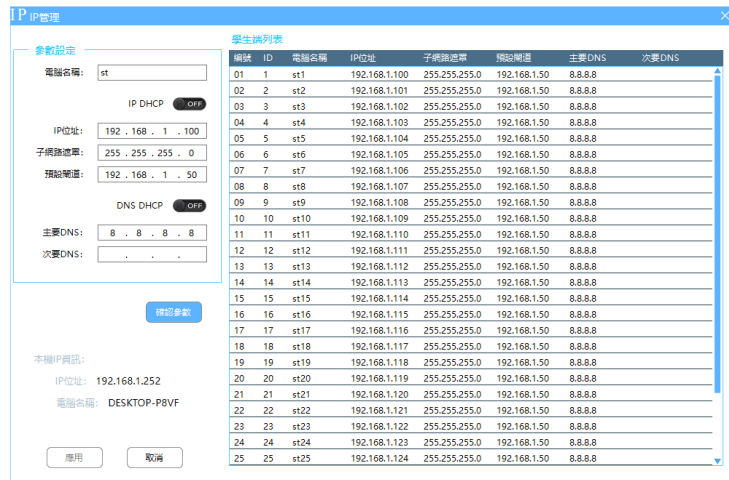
IP IP管理

參數設定

電腦名稱: st

IP DHCP OFF

IP位址: 192 . 168 . 1 . 100

子網路遮罩: 255 . 255 . 255 . 0

預設閘道: 192 . 168 . 1 . 50

DNS DHCP OFF

主要DNS: 8 . 8 . 8 . 8

次要DNS: . . .

確認參數

本機IP資訊:

IP位址: 192.168.1.252

電腦名稱: DESKTOP-P8VF

應用 取消

學生端列表

| 編號 | ID | 電腦名稱 | IP位址 | 子網路遮罩 | 預設閘道 | 主要DNS | 次要DNS |
|---|---|---|---|---|---|---|---|
| 01 | 1 | st1 | 192.168.1.100 | 255.255.255.0 | 192.168.1.50 | 8.8.8.8 | |
| 02 | 2 | st2 | 192.168.1.101 | 255.255.255.0 | 192.168.1.50 | 8.8.8.8 | |
| 03 | 3 | st3 | 192.168.1.102 | 255.255.255.0 | 192.168.1.50 | 8.8.8.8 | |
| 04 | 4 | st4 | 192.168.1.103 | 255.255.255.0 | 192.168.1.50 | 8.8.8.8 | |
| 05 | 5 | st5 | 192.168.1.104 | 255.255.255.0 | 192.168.1.50 | 8.8.8.8 | |
| 06 | 6 | st6 | 192.168.1.105 | 255.255.255.0 | 192.168.1.50 | 8.8.8.8 | |
| 07 | 7 | st7 | 192.168.1.106 | 255.255.255.0 | 192.168.1.50 | 8.8.8.8 | |
| 08 | 8 | st8 | 192.168.1.107 | 255.255.255.0 | 192.168.1.50 | 8.8.8.8 | |
| 09 | 9 | st9 | 192.168.1.108 | 255.255.255.0 | 192.168.1.50 | 8.8.8.8 | |
| 10 | 10 | st10 | 192.168.1.109 | 255.255.255.0 | 192.168.1.50 | 8.8.8.8 | |
| 11 | 11 | st11 | 192.168.1.110 | 255.255.255.0 | 192.168.1.50 | 8.8.8.8 | |
| 12 | 12 | st12 | 192.168.1.111 | 255.255.255.0 | 192.168.1.50 | 8.8.8.8 | |
| 13 | 13 | st13 | 192.168.1.112 | 255.255.255.0 | 192.168.1.50 | 8.8.8.8 | |
| 14 | 14 | st14 | 192.168.1.113 | 255.255.255.0 | 192.168.1.50 | 8.8.8.8 | |
| 15 | 15 | st15 | 192.168.1.114 | 255.255.255.0 | 192.168.1.50 | 8.8.8.8 | |
| 16 | 16 | st16 | 192.168.1.115 | 255.255.255.0 | 192.168.1.50 | 8.8.8.8 | |
| 17 | 17 | st17 | 192.168.1.116 | 255.255.255.0 | 192.168.1.50 | 8.8.8.8 | |
| 18 | 18 | st18 | 192.168.1.117 | 255.255.255.0 | 192.168.1.50 | 8.8.8.8 | |
| 19 | 19 | st19 | 192.168.1.118 | 255.255.255.0 | 192.168.1.50 | 8.8.8.8 | |
| 20 | 20 | st20 | 192.168.1.119 | 255.255.255.0 | 192.168.1.50 | 8.8.8.8 | |
| 21 | 21 | st21 | 192.168.1.120 | 255.255.255.0 | 192.168.1.50 | 8.8.8.8 | |
| 22 | 22 | st22 | 192.168.1.121 | 255.255.255.0 | 192.168.1.50 | 8.8.8.8 | |
| 23 | 23 | st23 | 192.168.1.122 | 255.255.255.0 | 192.168.1.50 | 8.8.8.8 | |
| 24 | 24 | st24 | 192.168.1.123 | 255.255.255.0 | 192.168.1.50 | 8.8.8.8 | |
| 25 | 25 | st25 | 192.168.1.124 | 255.255.255.0 | 192.168.1.50 | 8.8.8.8 | |